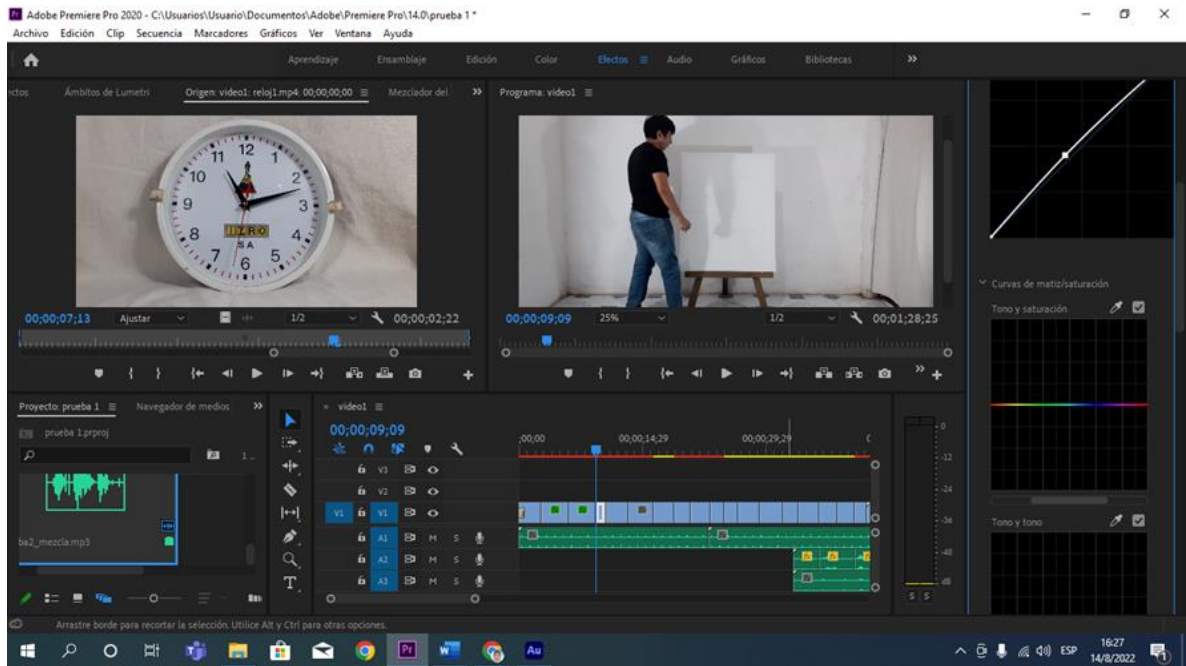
Adobe Premiere Pro 2020 - C:\Usuarios\Usuario\Documentos\Adobe\Premiere Pro\14.0\prueba 1 *
Archivo Edición Clip Secuencia Marcadores Gráficos Ver Ventana Ayuda

Aprendizaje Ensamblaje Edición Color Efectos Audio Gráficos Bibliotecas »

ctos Ámbitos de Lumetri Origen: video1: reloj1.mp4: 00;00;00;00 ≡ Mezclador del » Programa: video1 ≡

11 12 1 10 2 9 3 8 4 7 6 5 IIZRO SA

00;00;07;13 Ajustar 1/2 00;00;02;22

00;00;09;09 25% 1/2 00;01;28;25

Curvas de matiz/saturación
Tono y saturación
Tono y tono

Proyecto: prueba 1 ≡ Navegador de medios »
prueba 1.prproj
ba2_mezcla.mp3

× video1 ≡
00;00;09;09
;00;00 00;00;14;29 00;00;29;29
V3 V2 V1 A1 A2 A3
M S M S M S

-12 -24 -36 -48 dB
S S

Arrastre borde para recortar la selección. Utilice Alt y Ctrl para otras opciones.

ESP 16:27 14/8/2022